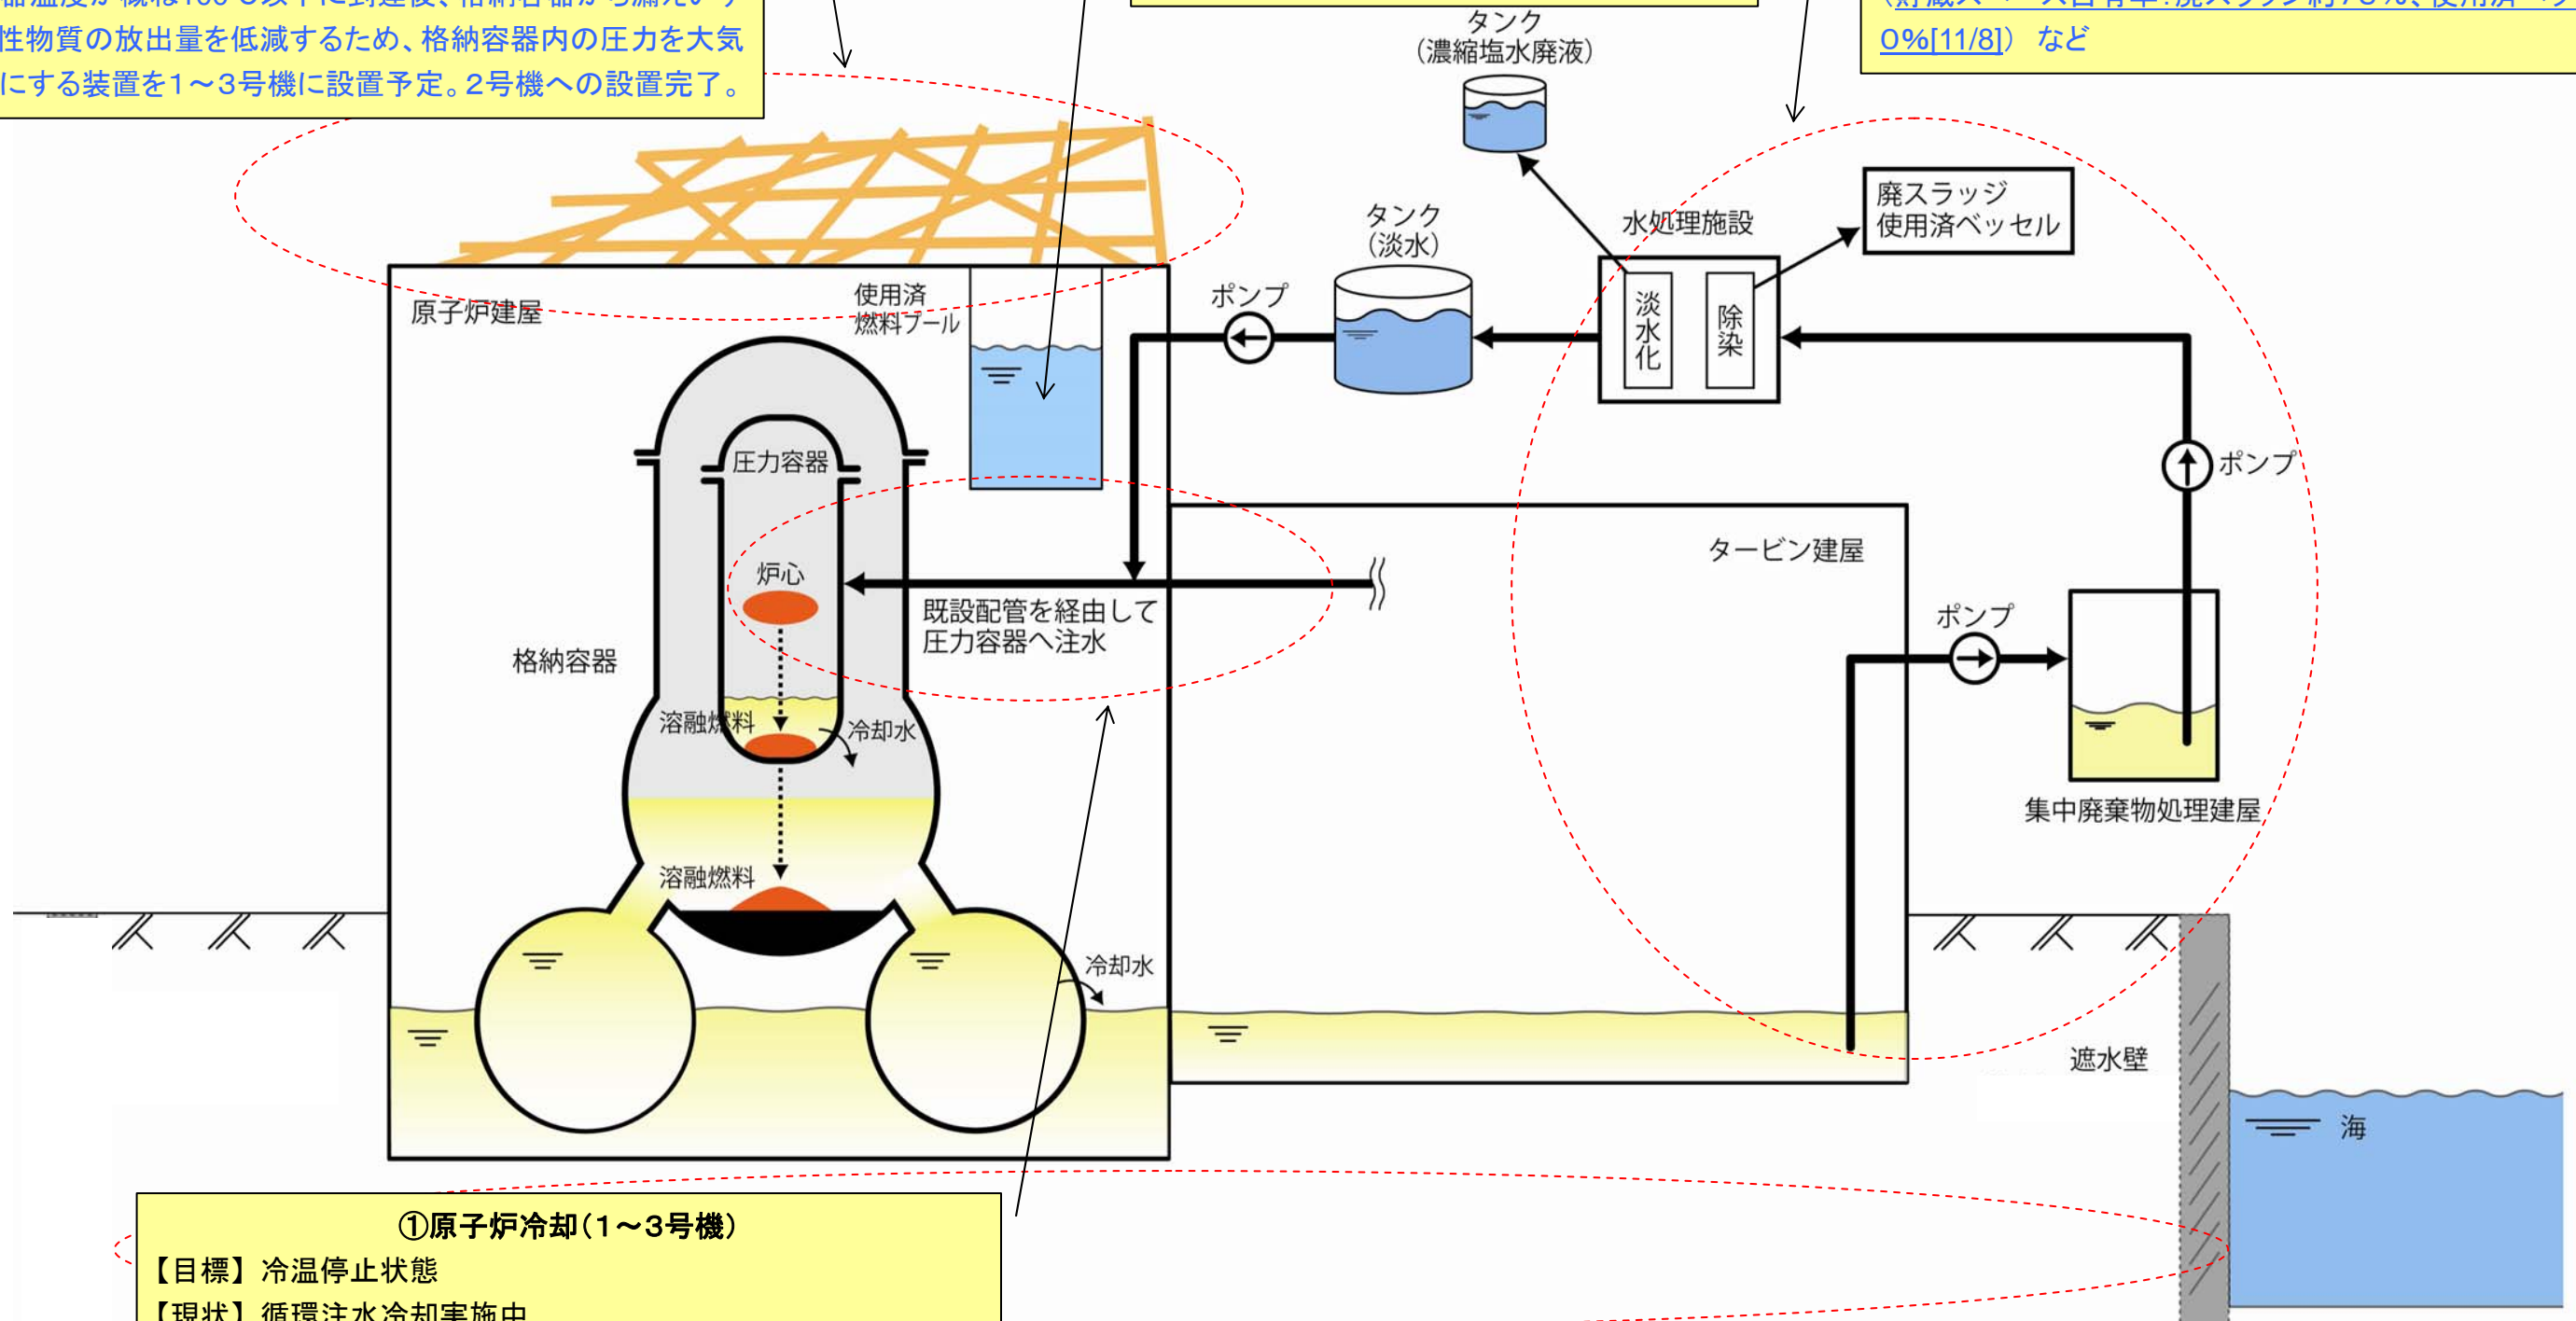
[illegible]
性物質の放出量を低減するため、格納容器内の圧力を大気にする装置を1～3号機に設置予定。2号機への設置完了。

タンク
（濃縮塩水廃液）

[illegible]0%[11/8]） など

タンク
（淡水）

水処理施設

廃スラッジ
使用済ベッセル

ポンプ

淡水化

除染

原子炉建屋

使用済
燃料プール

圧力容器

炉心

既設配管を経由して
圧力容器へ注水

ポンプ

タービン建屋

格納容器

ポンプ

溶融燃料

冷却水

集中廃棄物処理建屋

溶融燃料

冷却水

遮水壁

海

①原子炉冷却（1～3号機）
【目標】冷温停止状態
【現状】循環注水冷却実施中